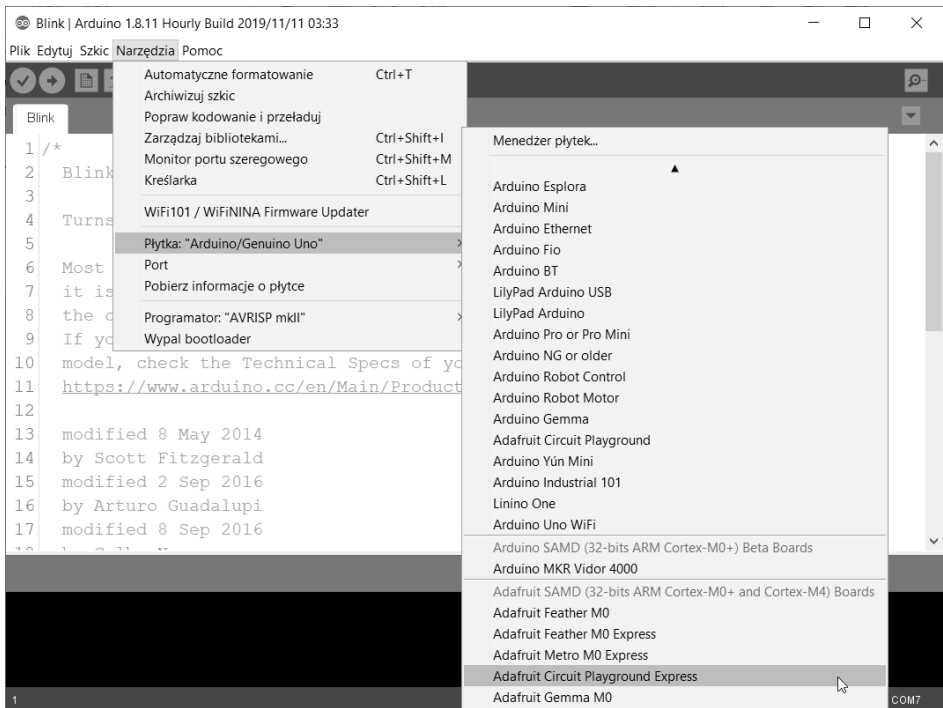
Blink | Arduino 1.8.11 Hourly Build 2019/11/11 03:33

Plik Edytuj Szkic Narzędzia Pomoc

Blink

Automatyczne formatowanie Ctrl+T
Archiwizuj szkic
Popraw kodowanie i przeładuj
Zarządzaj bibliotekami... Ctrl+Shift+I
Monitor portu szeregowego Ctrl+Shift+M
Kreślarka Ctrl+Shift+L
WiFi101 / WiFiNINA Firmware Updater
Płytka: "Arduino/Genuino Uno"
Port
Pobierz informacje o płytce
Programator: "AVRISP mkII"
Wypal bootloader

Menedżer płytek...
Arduino Esplora
Arduino Mini
Arduino Ethernet
Arduino Fio
Arduino BT
LilyPad Arduino USB
LilyPad Arduino
Arduino Pro or Pro Mini
Arduino NG or older
Arduino Robot Control
Arduino Robot Motor
Arduino Gemma
Adafruit Circuit Playground
Arduino Yún Mini
Arduino Industrial 101
Linino One
Arduino Uno WiFi
Arduino SAMD (32-bits ARM Cortex-M0+) Beta Boards
Arduino MKR Vidor 4000
Adafruit SAMD (32-bits ARM Cortex-M0+ and Cortex-M4) Boards
Adafruit Feather M0
Adafruit Feather M0 Express
Adafruit Metro M0 Express
Adafruit Circuit Playground Express
Adafruit Gemma M0

1 /*
2 Blink
3
4 Turns
5
6 Most
7 it is
8 the c
9 If yo
10 model, check the Technical Specs of yo
11 https://www.arduino.cc/en/Main/Product
12
13 modified 8 May 2014
14 by Scott Fitzgerald
15 modified 2 Sep 2016
16 by Arturo Guadalupi
17 modified 8 Sep 2016

1

COM7